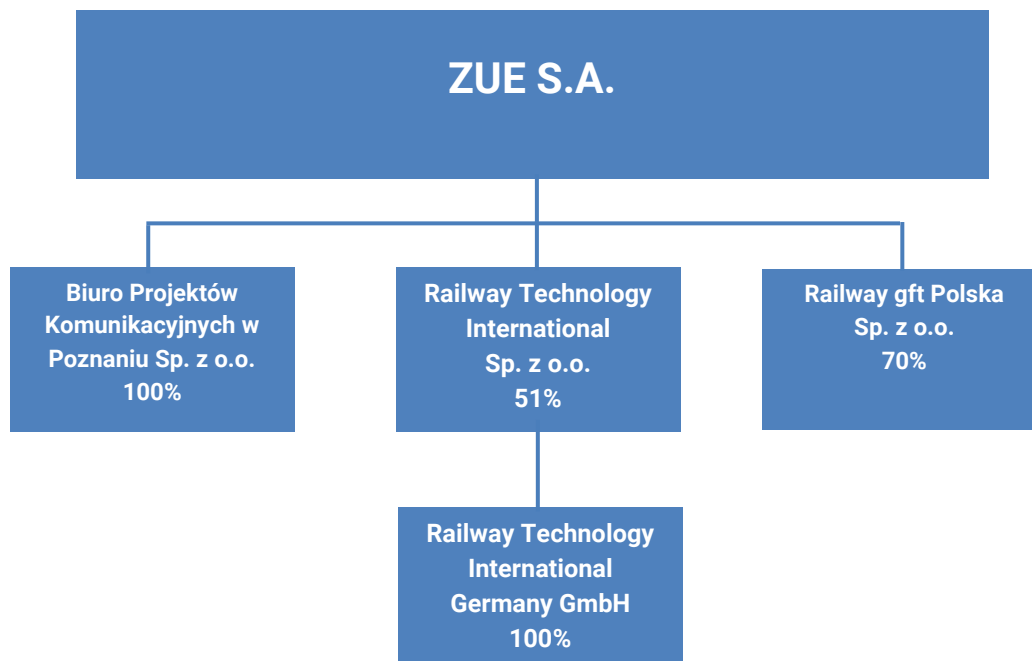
ZUE S.A.

Biuro Projektów Komunikacyjnych w Poznaniu Sp. z o.o.
100%

Railway Technology International
Sp. z o.o.
51%

Railway gft Polska
Sp. z o.o.
70%

Railway Technology International
Germany GmbH
100%